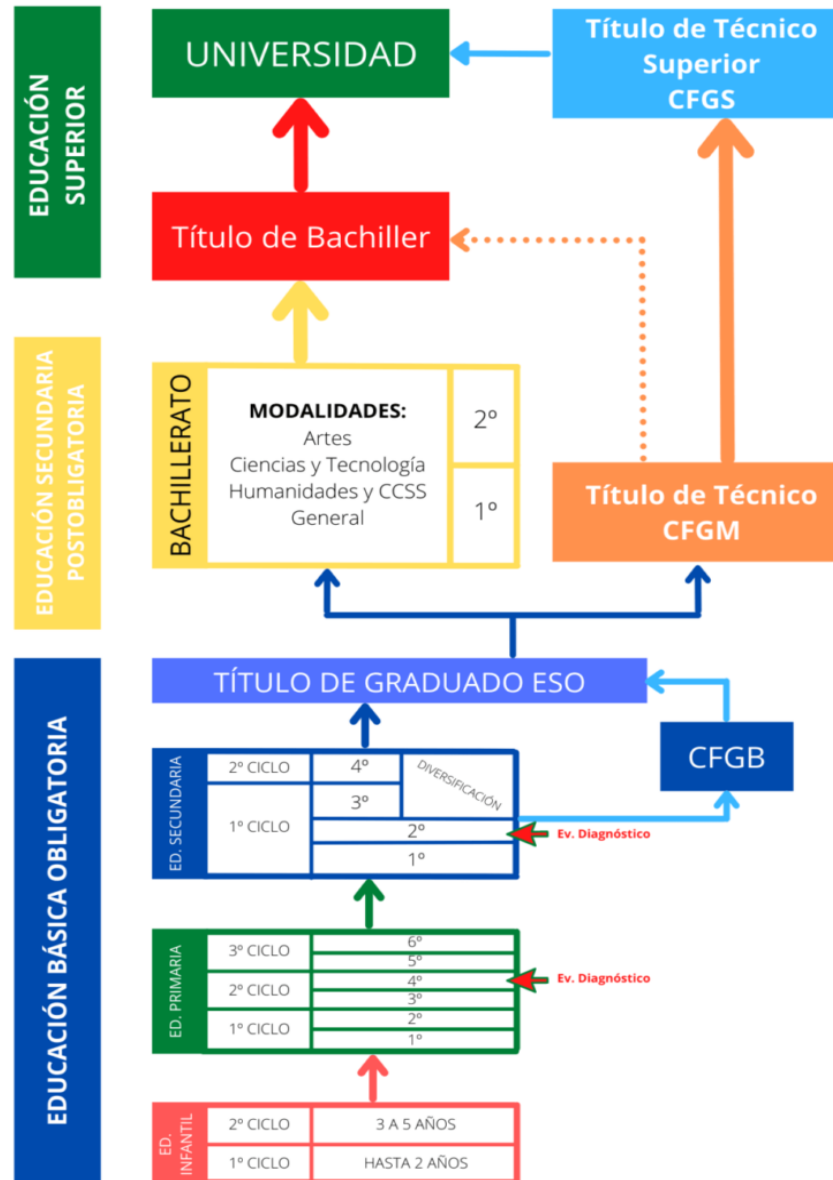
EDUCACIÓN SUPERIOR

UNIVERSIDAD

Título de Técnico Superior CFGS

Título de Bachiller

EDUCACIÓN SECUNDARIA POSTOBLIGATORIA

BACHILLERATO

MODALIDADES:
Artes
Ciencias y Tecnología
Humanidades y CCSS
General

2º

1º

Título de Técnico CFGM

EDUCACIÓN BÁSICA OBLIGATORIA

TÍTULO DE GRADUADO ESO

CFGB

ED. SECUNDARIA

| 2º CICLO | 4º | DIVERSIFICACIÓN |
|---|---|---|
| 1º CICLO | 3º | |
| | 2º | |
| | 1º | |

Ev. Diagnóstico

ED. PRIMARIA

| 3º CICLO | 6º |
|---|---|
| | 5º |
| 2º CICLO | 4º |
| | 3º |
| 1º CICLO | 2º |
| | 1º |

Ev. Diagnóstico

ED. INFANTIL

| 2º CICLO | 3 A 5 AÑOS |
|---|---|
| 1º CICLO | HASTA 2 AÑOS |